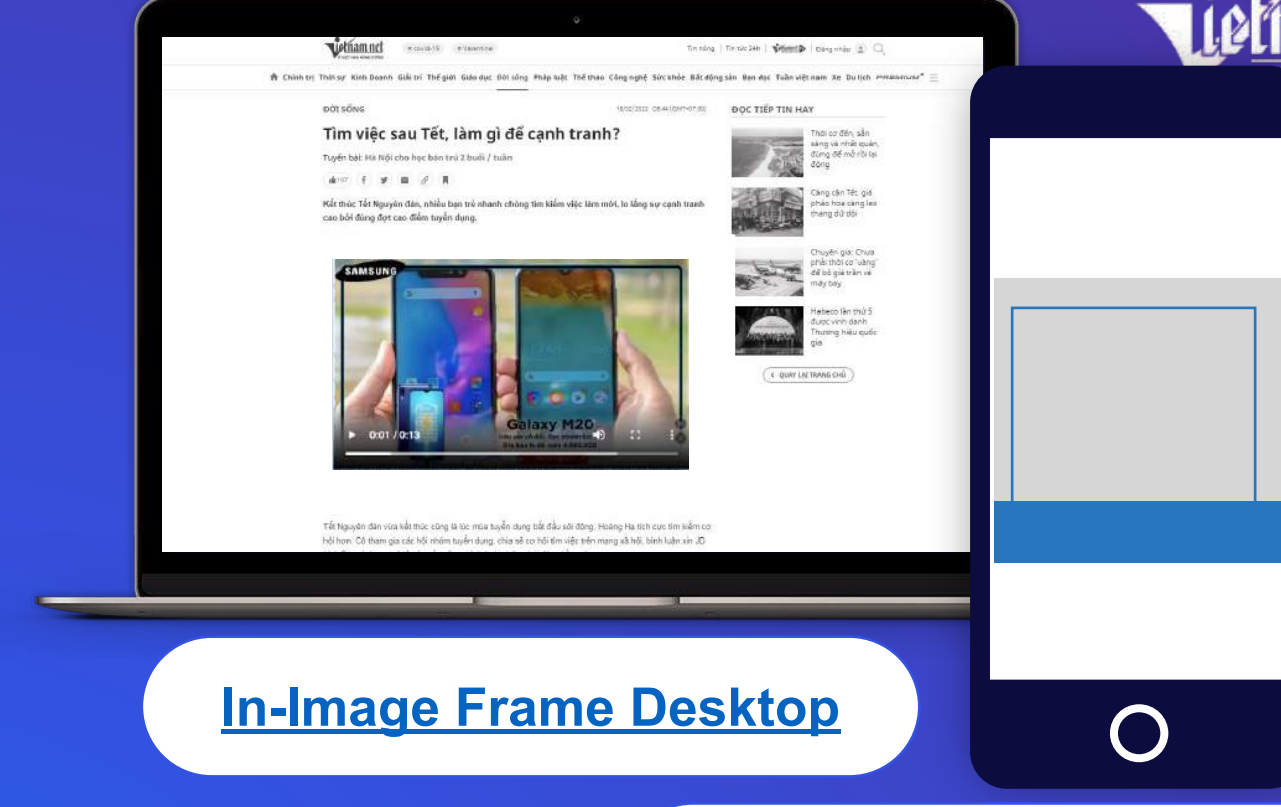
vietnam.net

# covid-19 # Vaccine

Tin nóng | Tin tức 24h | Đăng nhập

Chính trị Thời sự Kinh Doanh Giải trí Thế giới Giáo dục Đời sống Pháp luật Thể thao Công nghệ Sức khỏe Bất động sản Bạn đọc Tuần việt nam Xe Du lịch

ĐỜI SỐNG

18/02/2022 08:44 (GMT+07:00)

Tìm việc sau Tết, làm gì để cạnh tranh?

Tuyển bài: Hà Nội cho học bán trú 2 buổi / tuần

Kết thúc Tết Nguyên đán, nhiều bạn trẻ nhanh chóng tìm kiếm việc làm mới, lo lắng sự cạnh tranh cao bởi đúng đợt cao điểm tuyển dụng.

SAMSUNG

Galaxy M20

0:01 / 0:13

Tết Nguyên đán vừa kết thúc cũng là lúc mùa tuyển dụng bắt đầu sôi động. Hoàng Hạ tích cực tìm kiếm cơ hội hơn. Cô tham gia các hội nhóm tuyển dụng, chia sẻ cơ hội tìm việc trên mạng xã hội, bình luận xin JD

ĐỌC TIẾP TIN HAY

Thời cơ đến, sẵn sàng và nhất quán, đúng để mở rồi lại động

Càng cận Tết, giá pháo hoa càng leo thang dữ dội

Chuyên gia: Chưa phải thời cơ 'vàng' để bỏ giá trần vé máy bay

Habeco lần thứ 5 được vinh danh Thương hiệu quốc gia

QUAY LẠI TRANG CHỦ

In-Image Frame Desktop